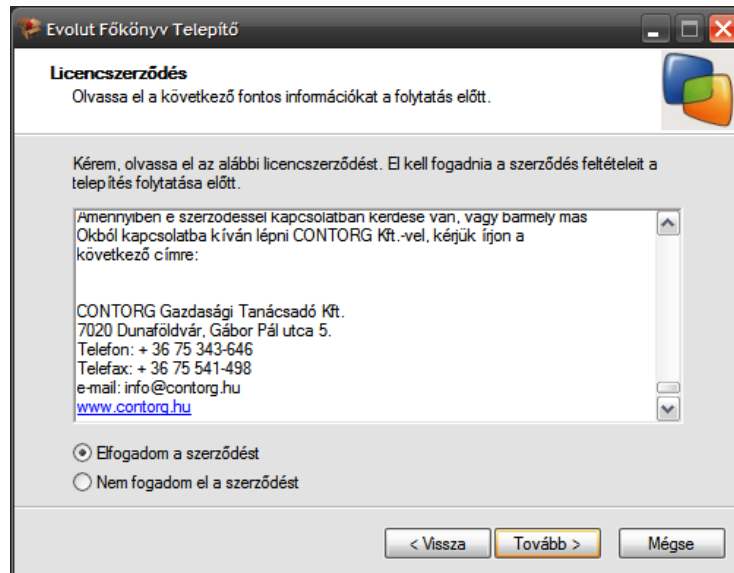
Evolut Főkönyv Telepítő

Licencszerződés
Olvassa el a következő fontos információkat a folytatás előtt.

Kérem, olvassa el az alábbi licencszerződést. El kell fogadnia a szerződés feltételeit a telepítés folytatása előtt.

Amennyiben e szerződéssel kapcsolatban kérdése van, vagy bármely más Okból kapcsolatba kíván lépni CONTORG Kft.-vel, kérjük írjon a következő címre:

CONTORG Gazdasági Tanácsadó Kft.
7020 Dunaföldvár, Gábor Pál utca 5.
Telefon: + 36 75 343-646
Telefax: + 36 75 541-498
e-mail: info@contorg.hu
www.contorg.hu

Elfogadom a szerződést
Nem fogadom el a szerződést

< Vissza
Tovább >
Mégse